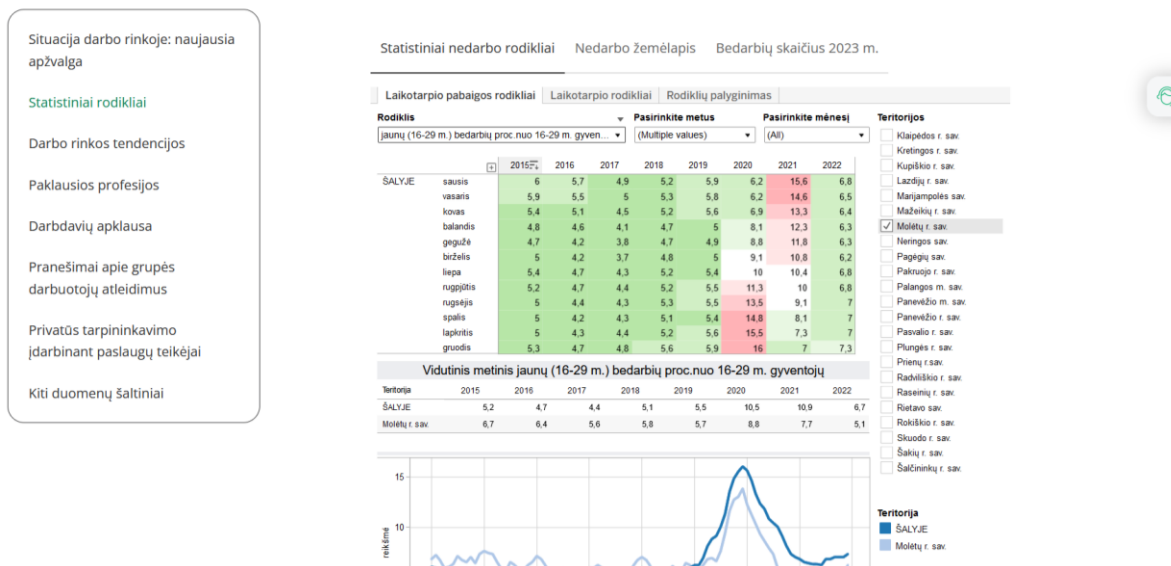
Situacija darbo rinkoje: naujausia apžvalga

Statistiniai rodikliai

Darbo rinkos tendencijos

Paklausios profesijos

Darbdavių apklausa

Pranešimai apie grupės darbuotojų atleidimus

Privatūs tarpininkavimo įdarbinant paslaugų teikėjai

Kiti duomenų šaltiniai

Statistiniai nedarbo rodikliai | Nedarbo žemėlapis | Bedarbių skaičius 2023 m.

Laikotarpio pabaigos rodikliai | Laikotarpio rodikliai | Rodiklių palyginimas

Rodiklis
jaunų (16-29 m.) bedarbių proc.nuo 16-29 m. gyven...

Pasirinkite metus
(Multiple values)

Pasirinkite mėnesį
(All)

| | | 2015 | 2016 | 2017 | 2018 | 2019 | 2020 | 2021 | 2022 |
|---|---|---|---|---|---|---|---|---|---|
| ŠALYJE | sausis | 6 | 5,7 | 4,9 | 5,2 | 5,9 | 6,2 | 15,6 | 6,8 |
| | vasaris | 5,9 | 5,5 | 5 | 5,3 | 5,8 | 6,2 | 14,6 | 6,5 |
| | kovas | 5,4 | 5,1 | 4,5 | 5,2 | 5,6 | 6,9 | 13,3 | 6,4 |
| | balandis | 4,8 | 4,6 | 4,1 | 4,7 | 5 | 8,1 | 12,3 | 6,3 |
| | gegužė | 4,7 | 4,2 | 3,8 | 4,7 | 4,9 | 8,8 | 11,8 | 6,3 |
| | birželis | 5 | 4,2 | 3,7 | 4,8 | 5 | 9,1 | 10,8 | 6,2 |
| | liepa | 5,4 | 4,7 | 4,3 | 5,2 | 5,4 | 10 | 10,4 | 6,8 |
| | rugpjūtis | 5,2 | 4,7 | 4,4 | 5,2 | 5,5 | 11,3 | 10 | 6,8 |
| | rugsėjis | 5 | 4,4 | 4,3 | 5,3 | 5,5 | 13,5 | 9,1 | 7 |
| | spalis | 5 | 4,2 | 4,3 | 5,1 | 5,4 | 14,8 | 8,1 | 7 |
| | lapkritis | 5 | 4,3 | 4,4 | 5,2 | 5,6 | 15,5 | 7,3 | 7 |
| | gruodis | 5,3 | 4,7 | 4,8 | 5,6 | 5,9 | 16 | 7 | 7,3 |

Vidutinis metinis jaunų (16-29 m.) bedarbių proc.nuo 16-29 m. gyventojų

| Teritorija | 2015 | 2016 | 2017 | 2018 | 2019 | 2020 | 2021 | 2022 |
|---|---|---|---|---|---|---|---|---|
| ŠALYJE | 5,2 | 4,7 | 4,4 | 5,1 | 5,5 | 10,5 | 10,9 | 6,7 |
| Molėtų r. sav. | 6,7 | 6,4 | 5,6 | 5,8 | 5,7 | 8,8 | 7,7 | 5,1 |

Teritorijos
Klaipėdos r. sav.
Kretingos r. sav.
Kupiškio r. sav.
Lazdijų r. sav.
Marijampolės sav.
Mažeikių r. sav.
Molėtų r. sav.
Neringos sav.
Pagėgių sav.
Pakruojo r. sav.
Palangos m. sav.
Panevėžio m. sav.
Panevėžio r. sav.
Pasvalio r. sav.
Plungės r. sav.
Prienų r.sav.
Radviliškio r. sav.
Raseinių r. sav.
Rietavo sav.
Rokiškio r. sav.
Skuodo r. sav.
Šakių r. sav.
Šalčininkų r. sav.

15
10
reikšmė

Teritorija
ŠALYJE
Molėtų r. sav.